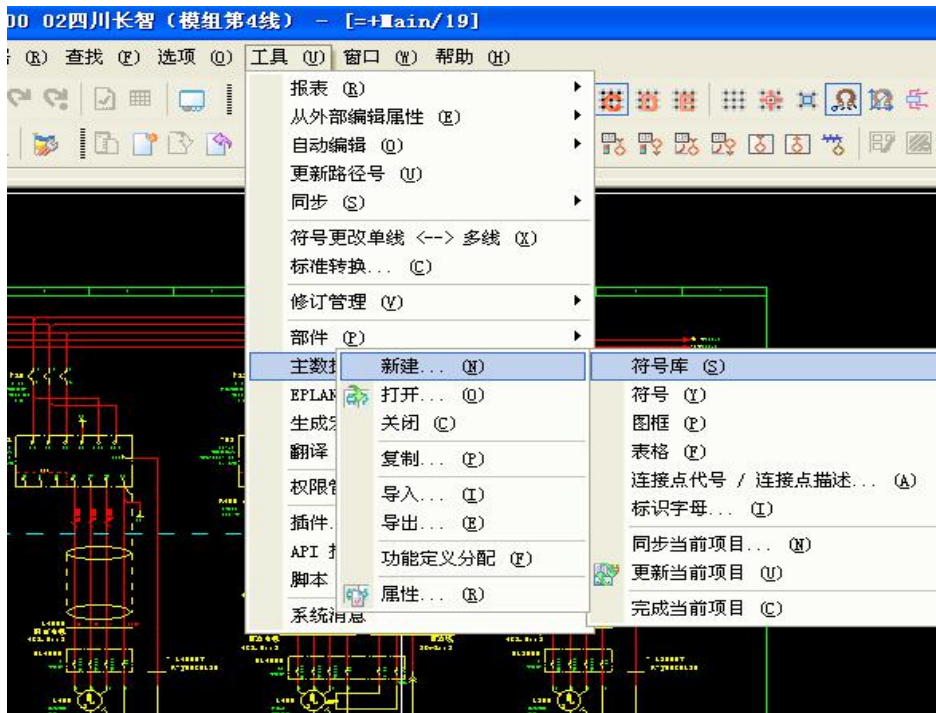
00 02四川长智（模组第4线） – [=+Main/19]

(R) 查找 (F) 选项 (O) 工具 (U) 窗口 (W) 帮助 (H)

报表 (R)
从外部编辑属性 (E)
自动编辑 (O)
更新路径号 (U)
同步 (S)
符号更改单线 <--> 多线 (X)
标准转换... (C)
修订管理 (V)
部件 (P)
主数据
EPLAN
生成宏
翻译
权限管
插件
API 扩
脚本
系统消息

新建... (N)
打开... (O)
关闭 (C)
复制... (P)
导入... (I)
导出... (E)
功能定义分配 (F)
属性... (R)

符号库 (S)
符号 (Y)
图框 (P)
表格 (F)
连接点代号 / 连接点描述... (A)
标识字母... (I)
同步当前项目... (N)
更新当前项目 (U)
完成当前项目 (C)